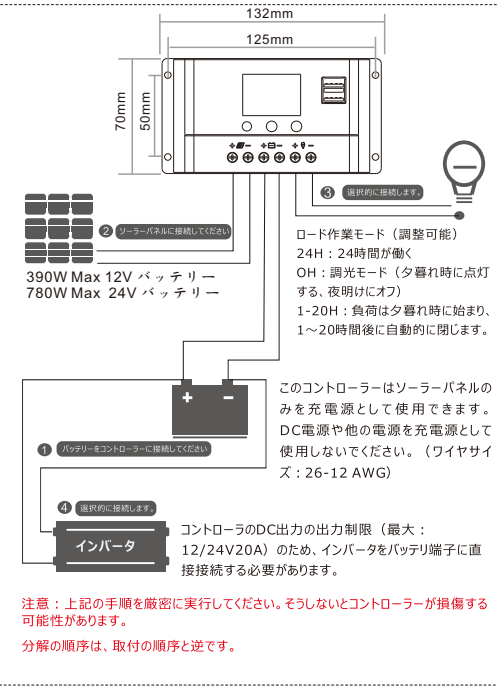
132mm

125mm

70mm

50mm

3 選択的に接続します。

2 ソーラーパネルに接続してください

390W Max 12V バッテリー
780W Max 24V バッテリー

ロード作業モード（調整可能）
24H：24時間が働く
OH：調光モード（夕暮れ時に点灯する、夜明けにオフ）
1-20H：負荷は夕暮れ時に始まり、1～20時間後に自動的に閉じます。

+ −

このコントローラーはソーラーパネルのみを充電源として使用できます。DC電源や他の電源を充電源として使用しないでください。（ワイヤサイズ：26-12 AWG）

1 バッテリーをコントローラーに接続してください

4 選択的に接続します。

インバータ

コントローラのDC出力の出力制限（最大：12/24V20A）のため、インバータをバッテリ端子に直接接続する必要があります。

注意：上記の手順を厳密に実行してください。そうしないとコントローラーが損傷する可能性があります。

分解の順序は、取付の順序と逆です。